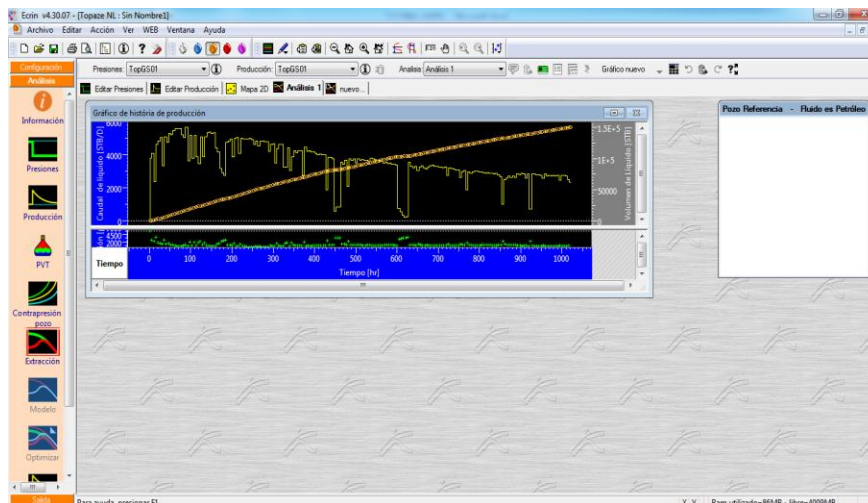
Ecrin v4.30.07 - [Topaze NL : Sin Nombre1]

Archivo Editar Acción Ver WEB Ventana Ayuda

Configuración

Análisis

Información

Presiones

Producción

PVT

Contrapresión pozo

Extracción

Modelo

Optimizar

Salida

Presiones: TopGS01

Producción: TopGS01

Analisis: Análisis 1

Gráfico nuevo

Editar Presiones

Editar Producción

Mapa 2D

Análisis 1

nuevo...

Gráfico de historia de producción

Caudal de líquido [STB/D]

6000

4000

2000

0

1.5E+5

1E+5

50000

0

Volumen de Líquido [STB]

4500

2000

Tiempo

0

100

200

300

400

500

600

700

800

900

1000

Tiempo [hr]

Pozo Referencia - Fluido es Petróleo

Para ayuda, presionar F1

Parm utilizado=86MB - libre=4000MB